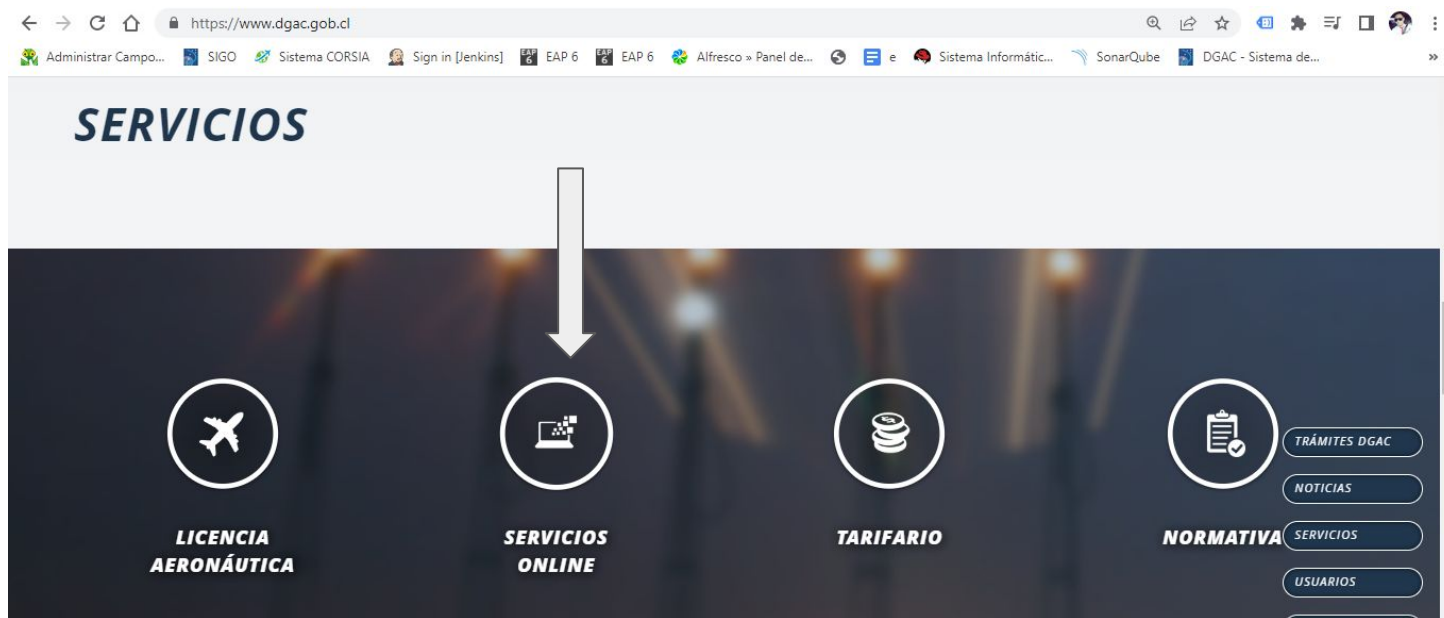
https://www.dgac.gob.cl

Administrar Campo... SIGO Sistema CORSIA Sign in [Jenkins] EAP 6 EAP 6 Alfresco » Panel de... e Sistema Informátic... SonarQube DGAC - Sistema de...

SERVICIOS

LICENCIA AERONÁUTICA

SERVICIOS ONLINE

TARIFARIO

NORMATIVA

TRÁMITES DGAC

NOTICIAS

SERVICIOS

USUARIOS